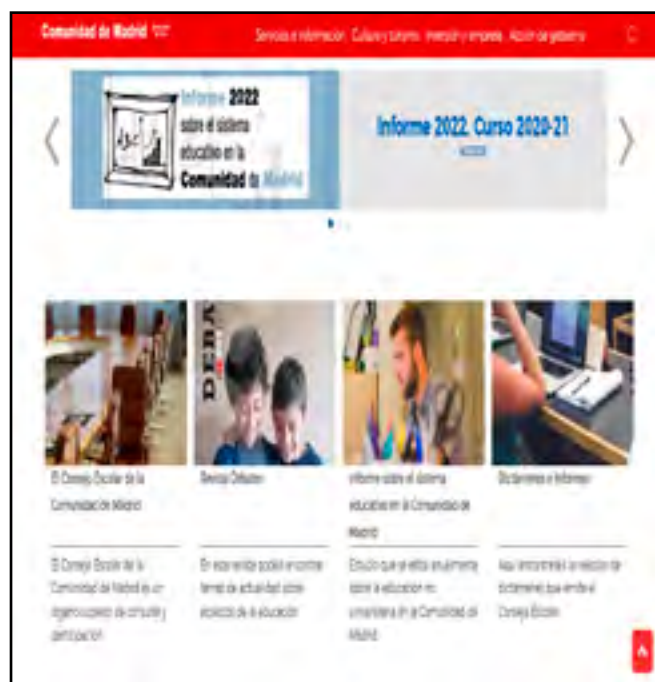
Comunidad de Madrid

Servicios e información Cultura y turismo Inversión y empresa Acción de gobierno

Informe 2022 sobre el sistema educativo en la Comunidad de Madrid

Informe 2022. Curso 2020-21

DEBA

El Consejo Escolar de la Comunidad de Madrid

Revista Debates

Informe sobre el sistema educativo en la Comunidad de Madrid

Dictámenes e Informes

El Consejo Escolar de la Comunidad de Madrid es un órgano superior de consulta y participación

En esta revista podrá encontrar temas de actualidad sobre aspectos de la educación

Estudio que se edita anualmente sobre la educación no universitaria en la Comunidad de Madrid

Aquí encontrará la relación de dictámenes que emite el Consejo Escolar